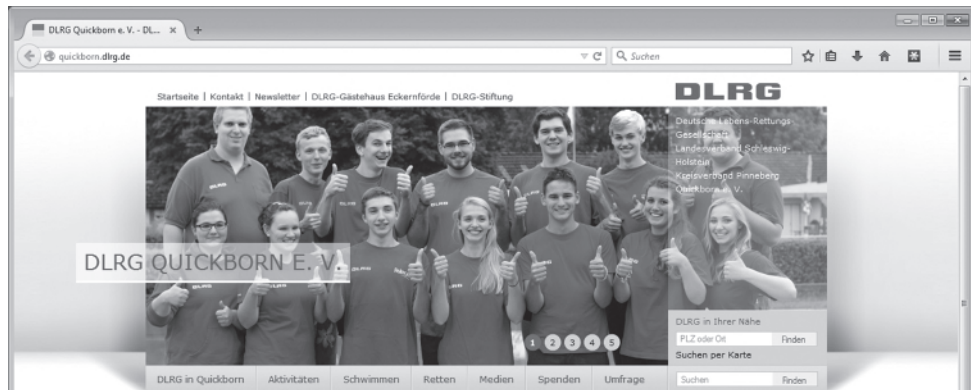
DLRG Quickborn e. V. - DL... ×  +

quickborn.dlrg.de

Suchen

Startseite | Kontakt | Newsletter | DLRG-Gästehaus Eckernförde | DLRG-Stiftung

DLRG

Deutsche Lebens-Rettungs Gesellschaft Landesverband Schleswig-Holstein Kreisverband Pinneberg Quickborn e. V.

DLRG QUICKBORN E. V.

DLRG

1 2 3 4 5

DLRG in Ihrer Nähe

PLZ oder Ort

Finden

Suchen per Karte

DLRG in Quickborn | Aktivitäten | Schwimmen | Retten | Medien | Spenden | Umfrage

Suchen

Finden